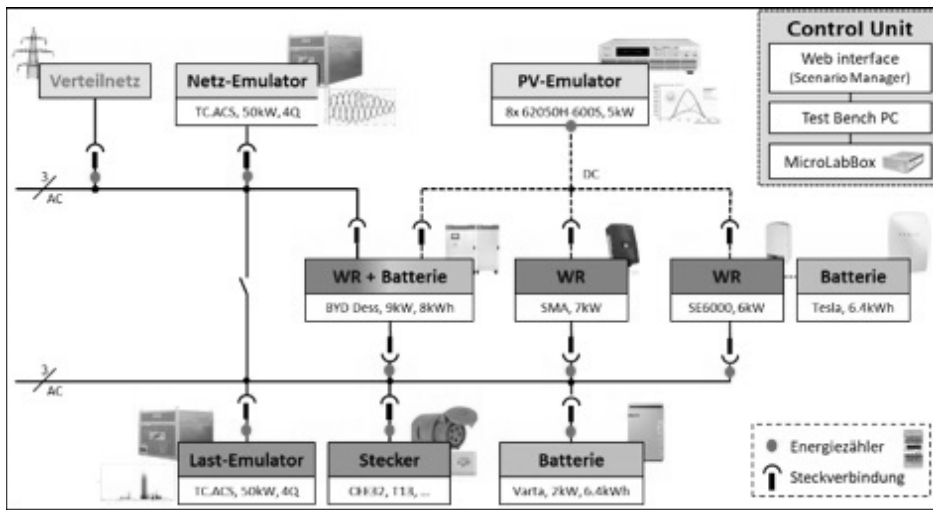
Control Unit

Web interface (Scenario Manager)

Test Bench PC

MicroLabBox

Verteilnetz

Netz-Emulator

TC.ACS, 50kW, 4Q

PV-Emulator

8x 62050H-600S, 5kW

DC

3
AC

WR + Batterie

BYD Dess, 9kW, 8kWh

WR

SMA, 7kW

WR

SE6000, 6kW

Batterie

Tesla, 6.4kWh

3
AC

Last-Emulator

TC.ACS, 50kW, 4Q

Stecker

CEE32, T13, ...

Batterie

Varta, 2kW, 6.4kWh

Energiezähler

Steckverbindung